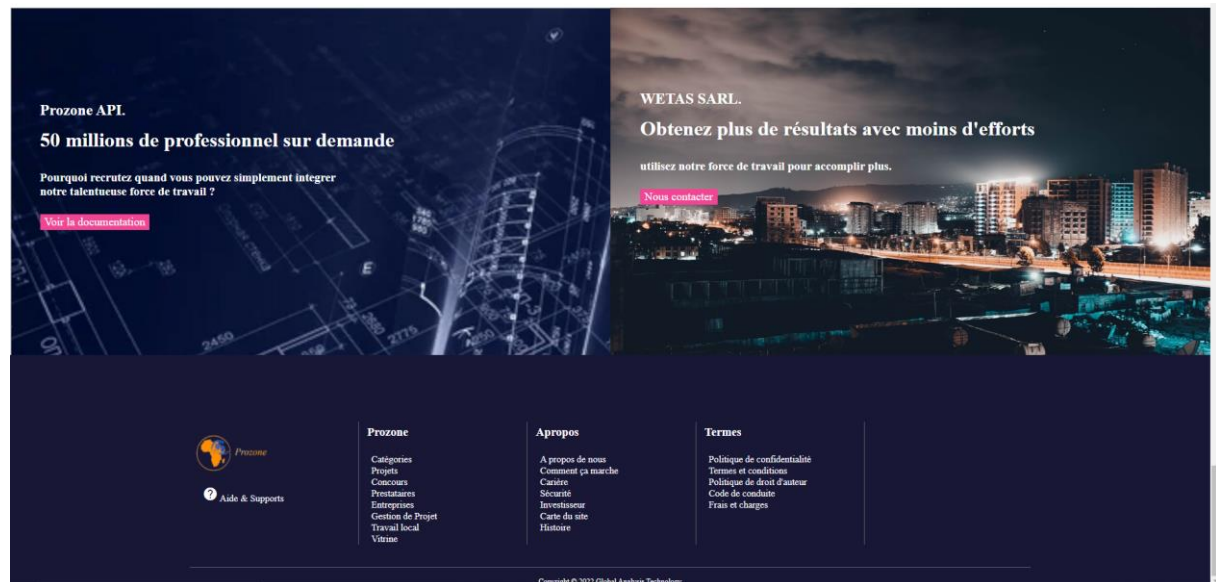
Prozone API.

50 millions de professionnel sur demande

Pourquoi recrutez quand vous pouvez simplement integrer notre talentueuse force de travail ?

Voir la documentation

WETAS SARL.

Obtenez plus de résultats avec moins d'efforts

utilisez notre force de travail pour accomplir plus.

Nous contacter

Prozone

Aide & Supports

Prozone

Catégories
Projets
Concours
Prestataires
Entreprises
Gestion de Projet
Travail local
Vitrine

Apropos

A propos de nous
Comment ça marche
Carrière
Sécurité
Investisseur
Carte du site
Histoire

Termes

Politique de confidentialité
Termes et conditions
Politique de droit d'auteur
Code de conduite
Frais et charges

Copyright © 2022 Global Analysis Technology